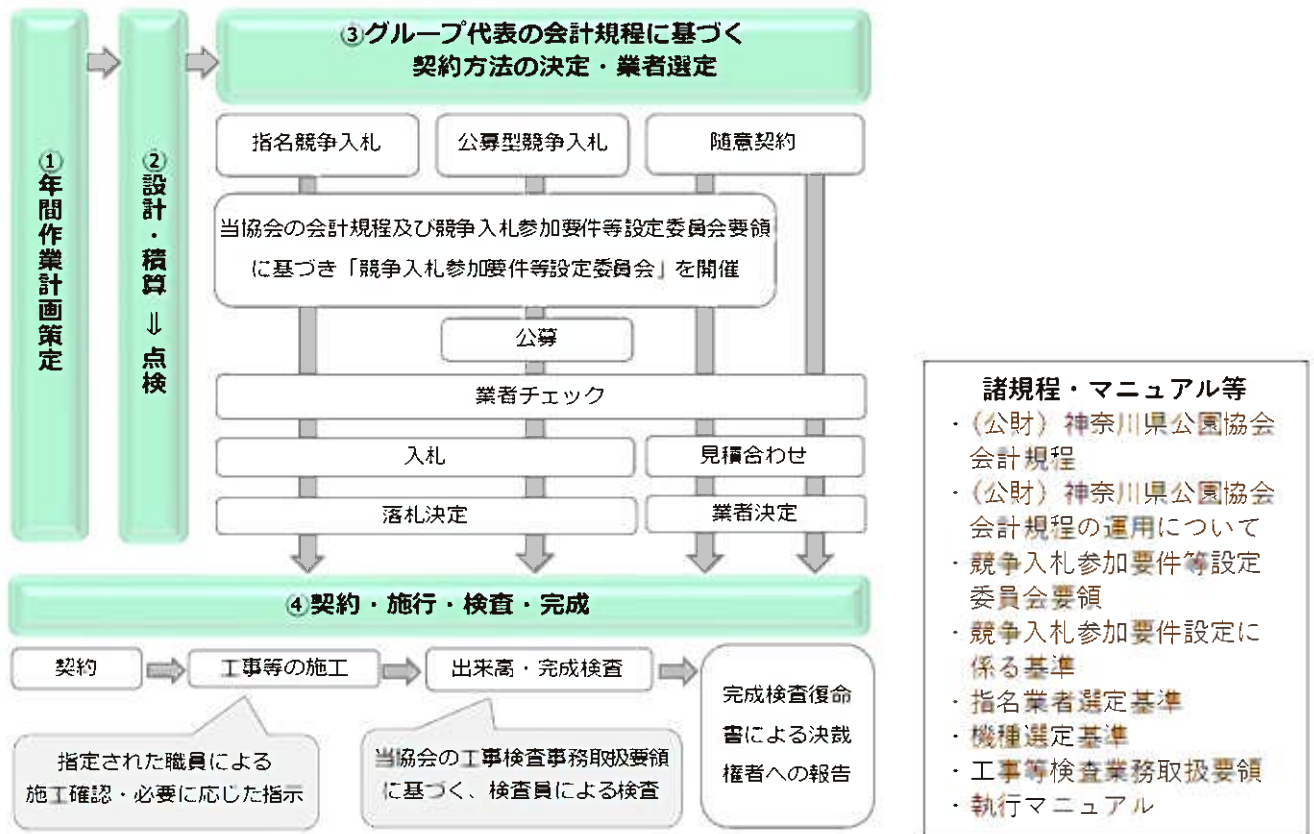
①年間作業計画策定

②設計・積算 ⇓ 点検

③グループ代表の会計規程に基づく 契約方法の決定・業者選定

指名競争入札

公募型競争入札

随意契約

当協会の会計規程及び競争入札参加要件等設定委員会要領に基づき「競争入札参加要件等設定委員会」を開催

公募

業者チェック

入札

見積合わせ

落札決定

業者決定

④契約・施行・検査・完成

契約

工事等の施工

出来高・完成検査

完成検査復命書による決裁権者への報告

指定された職員による施工確認・必要に応じた指示

当協会の工事検査事務取扱要領に基づく、検査員による検査

諸規程・マニュアル等
・（公財）神奈川県公園協会会計規程
・（公財）神奈川県公園協会会計規程の運用について
・競争入札参加要件等設定委員会要領
・競争入札参加要件設定に係る基準
・指名業者選定基準
・機種選定基準
・工事等検査業務取扱要領
・執行マニュアル